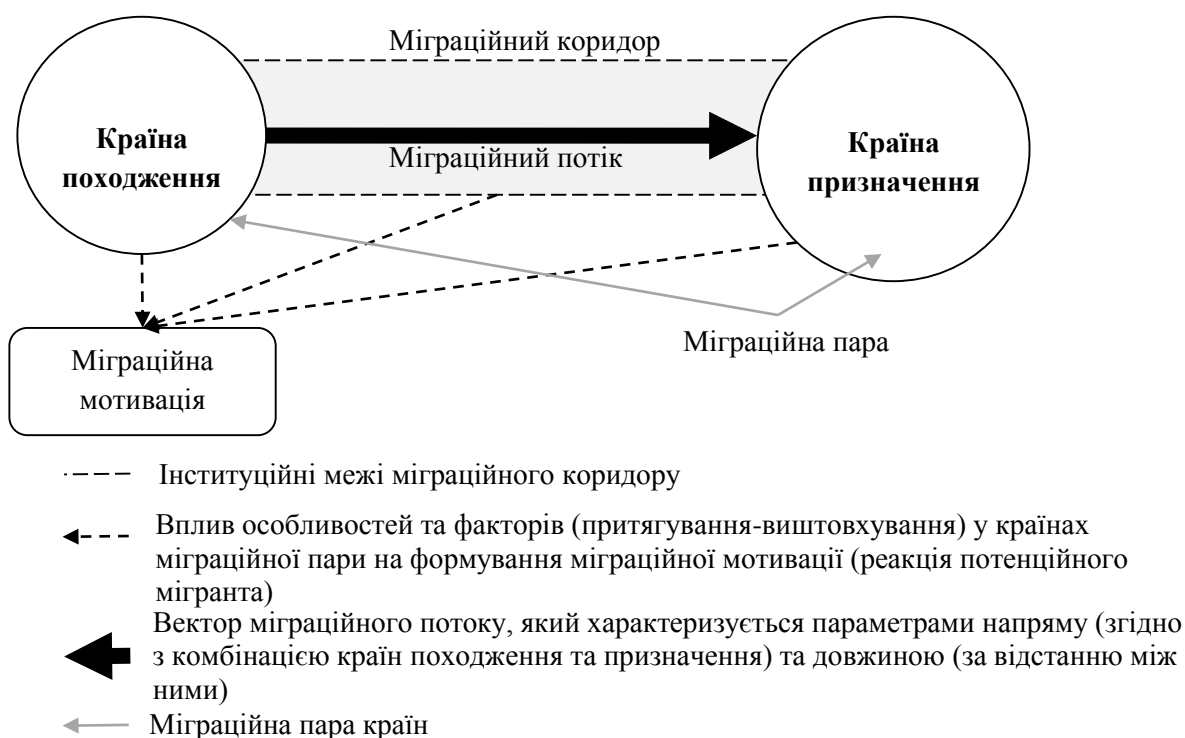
Міграційний коридор

Країна походження

Міграційний потік

Країна призначення

Міграційна мотивація

Міграційна пара

Інституційні межі міграційного коридору

Вплив особливостей та факторів (притягування-виштовхування) у країнах міграційної пари на формування міграційної мотивації (реакція потенційного мігранта)

Вектор міграційного потоку, який характеризується параметрами напряму (згідно з комбінацією країн походження та призначення) та довжиною (за відстанню між ними)

Міграційна пара країн